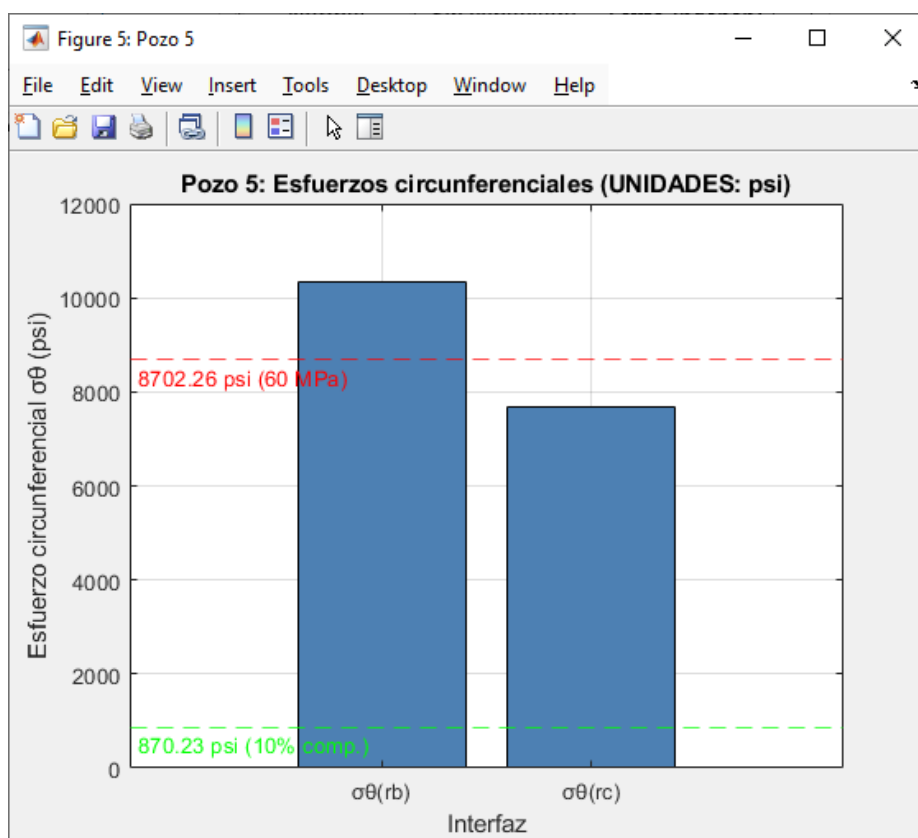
Figure 5: Pozo 5

File Edit View Insert Tools Desktop Window Help

Pozo 5: Esfuerzos circunferenciales (UNIDADES: psi)

12000
10000
8000
6000
4000
2000
0

Esfuerzo circunferencial σθ (psi)

8702.26 psi (60 MPa)

870.23 psi (10% comp.)

σθ(rb)
σθ(rc)

Interfaz